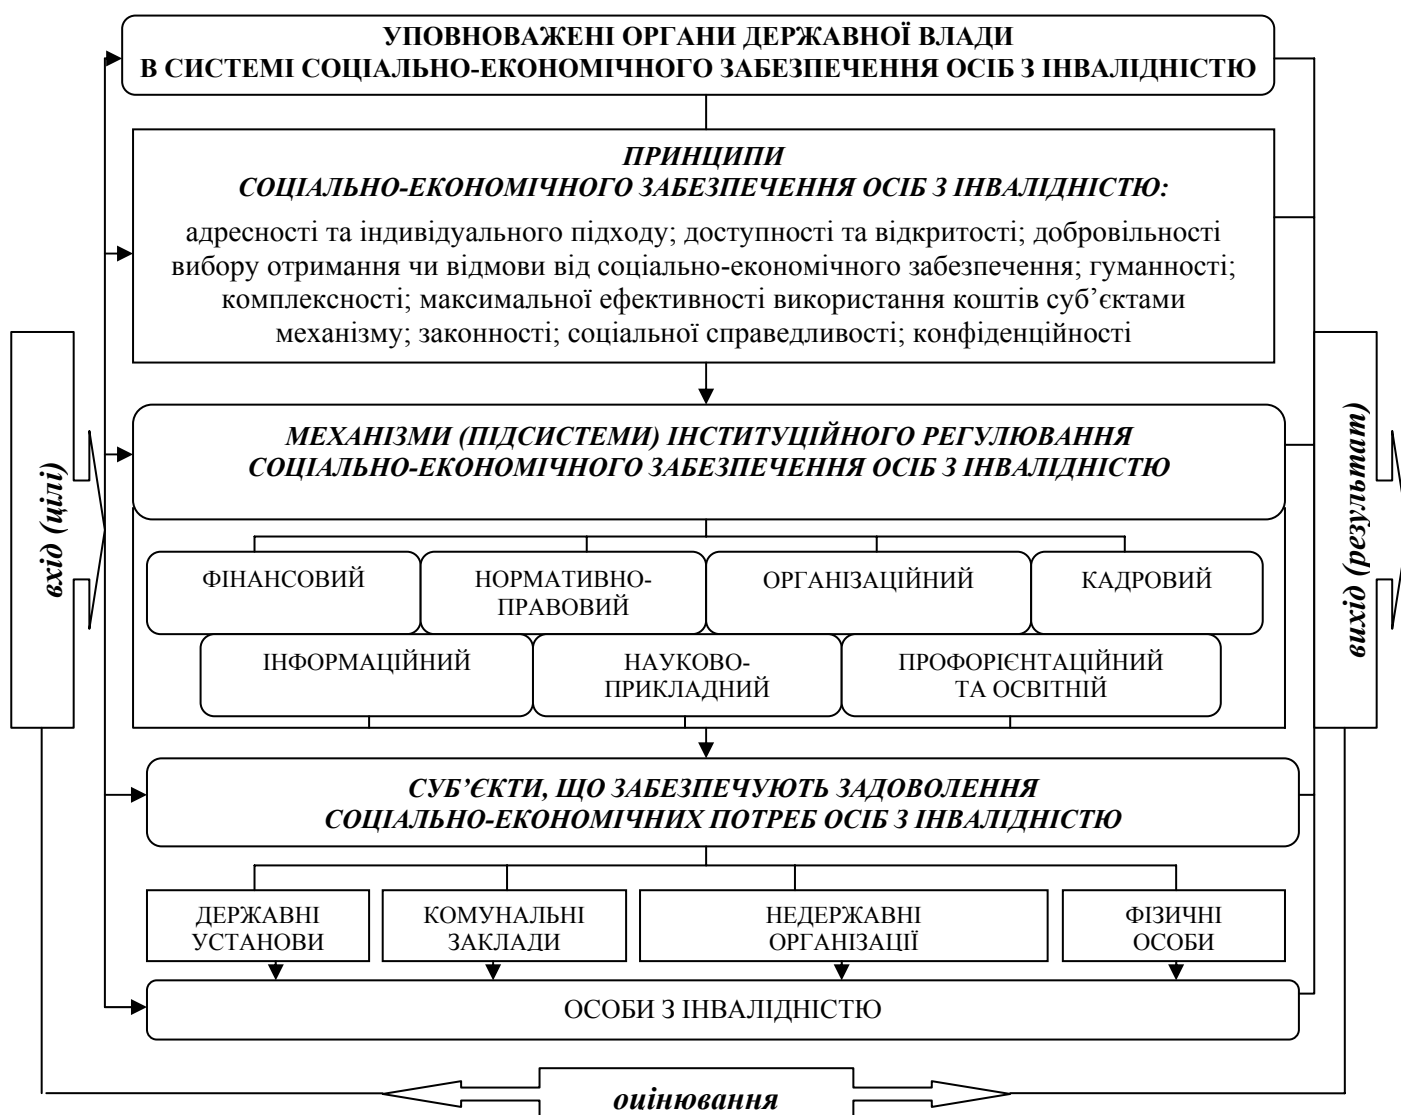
УПОВНОВАЖЕНІ ОРГАНИ ДЕРЖАВНОЇ ВЛАДИ
В СИСТЕМІ СОЦІАЛЬНО-ЕКОНОМІЧНОГО ЗАБЕЗПЕЧЕННЯ ОСІБ З ІНВАЛІДНІСТЮ

ПРИНЦИПИ
СОЦІАЛЬНО-ЕКОНОМІЧНОГО ЗАБЕЗПЕЧЕННЯ ОСІБ З ІНВАЛІДНІСТЮ:

адресності та індивідуального підходу; доступності та відкритості; добровільності вибору отримання чи відмови від соціально-економічного забезпечення; гуманності; комплексності; максимальної ефективності використання коштів суб'єктами механізму; законності; соціальної справедливості; конфіденційності

МЕХАНІЗМИ (ПІДСИСТЕМИ) ІНСТИТУЦІЙНОГО РЕГУЛЮВАННЯ
СОЦІАЛЬНО-ЕКОНОМІЧНОГО ЗАБЕЗПЕЧЕННЯ ОСІБ З ІНВАЛІДНІСТЮ

ФІНАНСОВИЙ
НОРМАТИВНО-ПРАВОВИЙ
ОРГАНІЗАЦІЙНИЙ
КАДРОВИЙ
ІНФОРМАЦІЙНИЙ
НАУКОВО-ПРИКЛАДНИЙ
ПРОФОРІЄНТАЦІЙНИЙ ТА ОСВІТНІЙ

СУБ'ЄКТИ, ЩО ЗАБЕЗПЕЧУЮТЬ ЗАДОВОЛЕННЯ
СОЦІАЛЬНО-ЕКОНОМІЧНИХ ПОТРЕБ ОСІБ З ІНВАЛІДНІСТЮ

ДЕРЖАВНІ УСТАНОВИ
КОМУНАЛЬНІ ЗАКЛАДИ
НЕДЕРЖАВНІ ОРГАНІЗАЦІЇ
ФІЗИЧНІ ОСОБИ

ОСОБИ З ІНВАЛІДНІСТЮ

вхід (цілі)

вихід (результат)

оцінювання